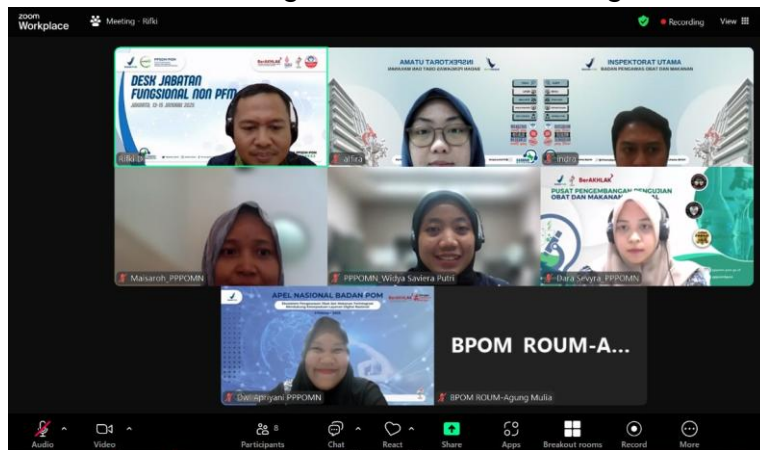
zoom Workplace
Meeting - Rifki
Recording
View

DESK JABATAN FUNGSIONAL NON PFM
JAKARTA, 13-15 JANUARI 2025
BerAKHLAK
Rifki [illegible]

INSPEKTORAT UTAMA
BADAN PENGAWAS OBAT DAN MAKANAN
alika

INSPEKTORAT UTAMA
BADAN PENGAWAS OBAT DAN MAKANAN
indra

Maisaroh_PPPOMN

PPPOMN_Widya Saviera Putri

BerAKHLAK
PUSAT PENGEMBANGAN PENGUJIAN OBAT DAN MAKANAN
Dara Sevyra_PPPOMN

APEL NASIONAL BADAN POM
BerAKHLAK
Dwi Apriyani PPPOMN

BPOM ROUM-A...
BPOM ROUM-Agung Mulia

Audio
Video
Participants 8
Chat
React
Share
Apps
Breakout rooms
Record
More